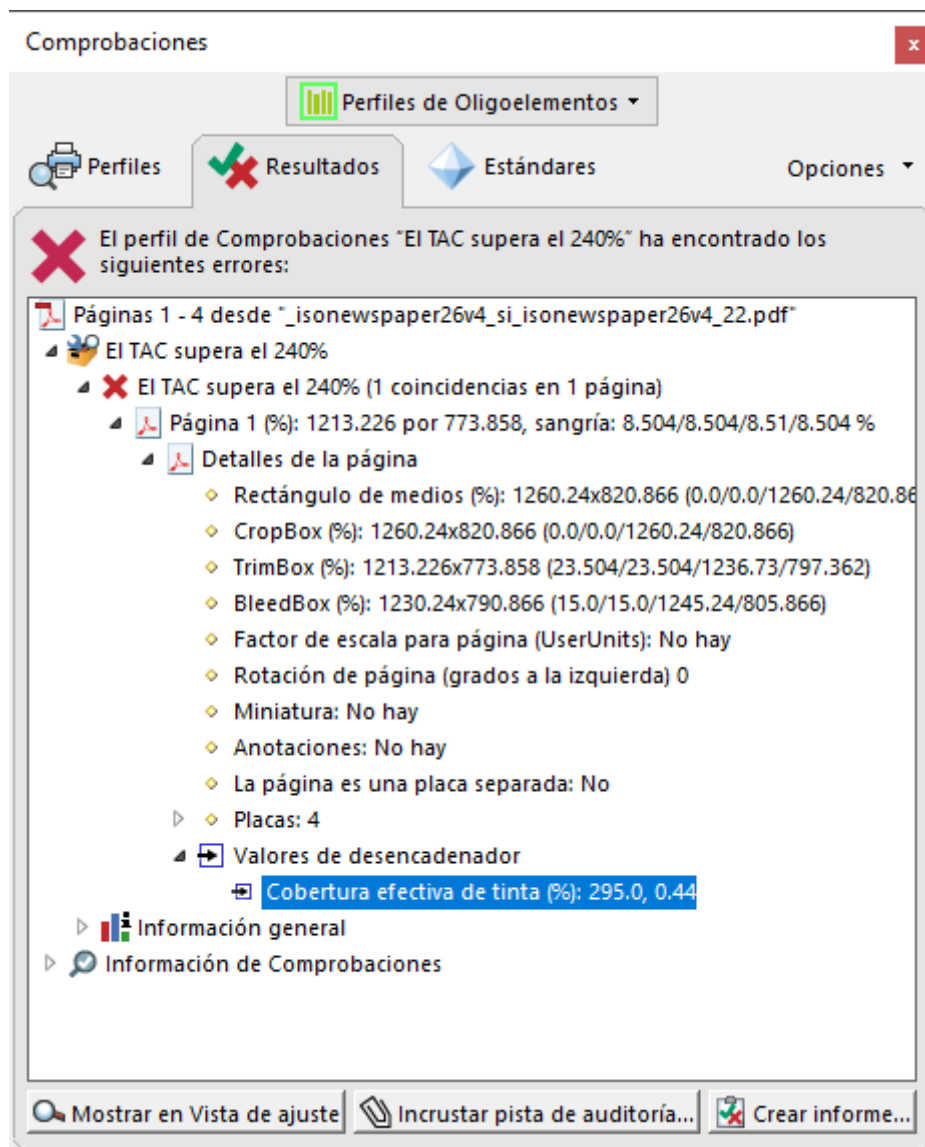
Comprobaciones

x

Perfiles de Oligoelementos ▾

Perfiles

Resultados

Estándares

Opciones ▾

El perfil de Comprobaciones "El TAC supera el 240%" ha encontrado los siguientes errores:

Páginas 1 - 4 desde "_isonewspaper26v4_si_isonewspaper26v4_22.pdf"

El TAC supera el 240%

El TAC supera el 240% (1 coincidencias en 1 página)

Página 1 (%): 1213.226 por 773.858, sangría: 8.504/8.504/8.51/8.504 %

Detalles de la página

Rectángulo de medios (%): 1260.24x820.866 (0.0/0.0/1260.24/820.86

CropBox (%): 1260.24x820.866 (0.0/0.0/1260.24/820.866)

TrimBox (%): 1213.226x773.858 (23.504/23.504/1236.73/797.362)

BleedBox (%): 1230.24x790.866 (15.0/15.0/1245.24/805.866)

Factor de escala para página (UserUnits): No hay

Rotación de página (grados a la izquierda) 0

Miniatura: No hay

Anotaciones: No hay

La página es una placa separada: No

Placas: 4

Valores de desencadenador

Cobertura efectiva de tinta (%): 295.0, 0.44

Información general

Información de Comprobaciones

Mostrar en Vista de ajuste

Incrustar pista de auditoría...

Crear informe...